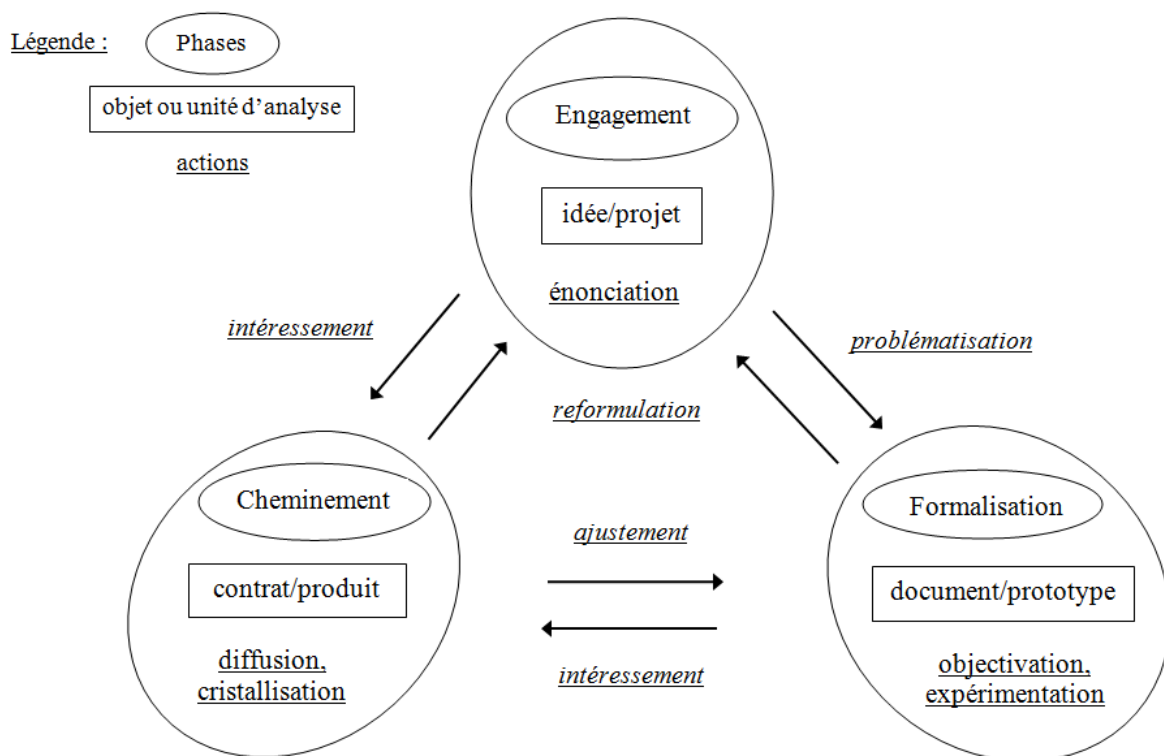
Légende : Phases

objet ou unité d'analyse

actions

Engagement

idée/projet

énonciation

intéressement

problématisation

reformulation

Cheminement

contrat/produit

diffusion, cristallisation

ajustement

intéressement

Formalisation

document/prototype

objectivation, expérimentation